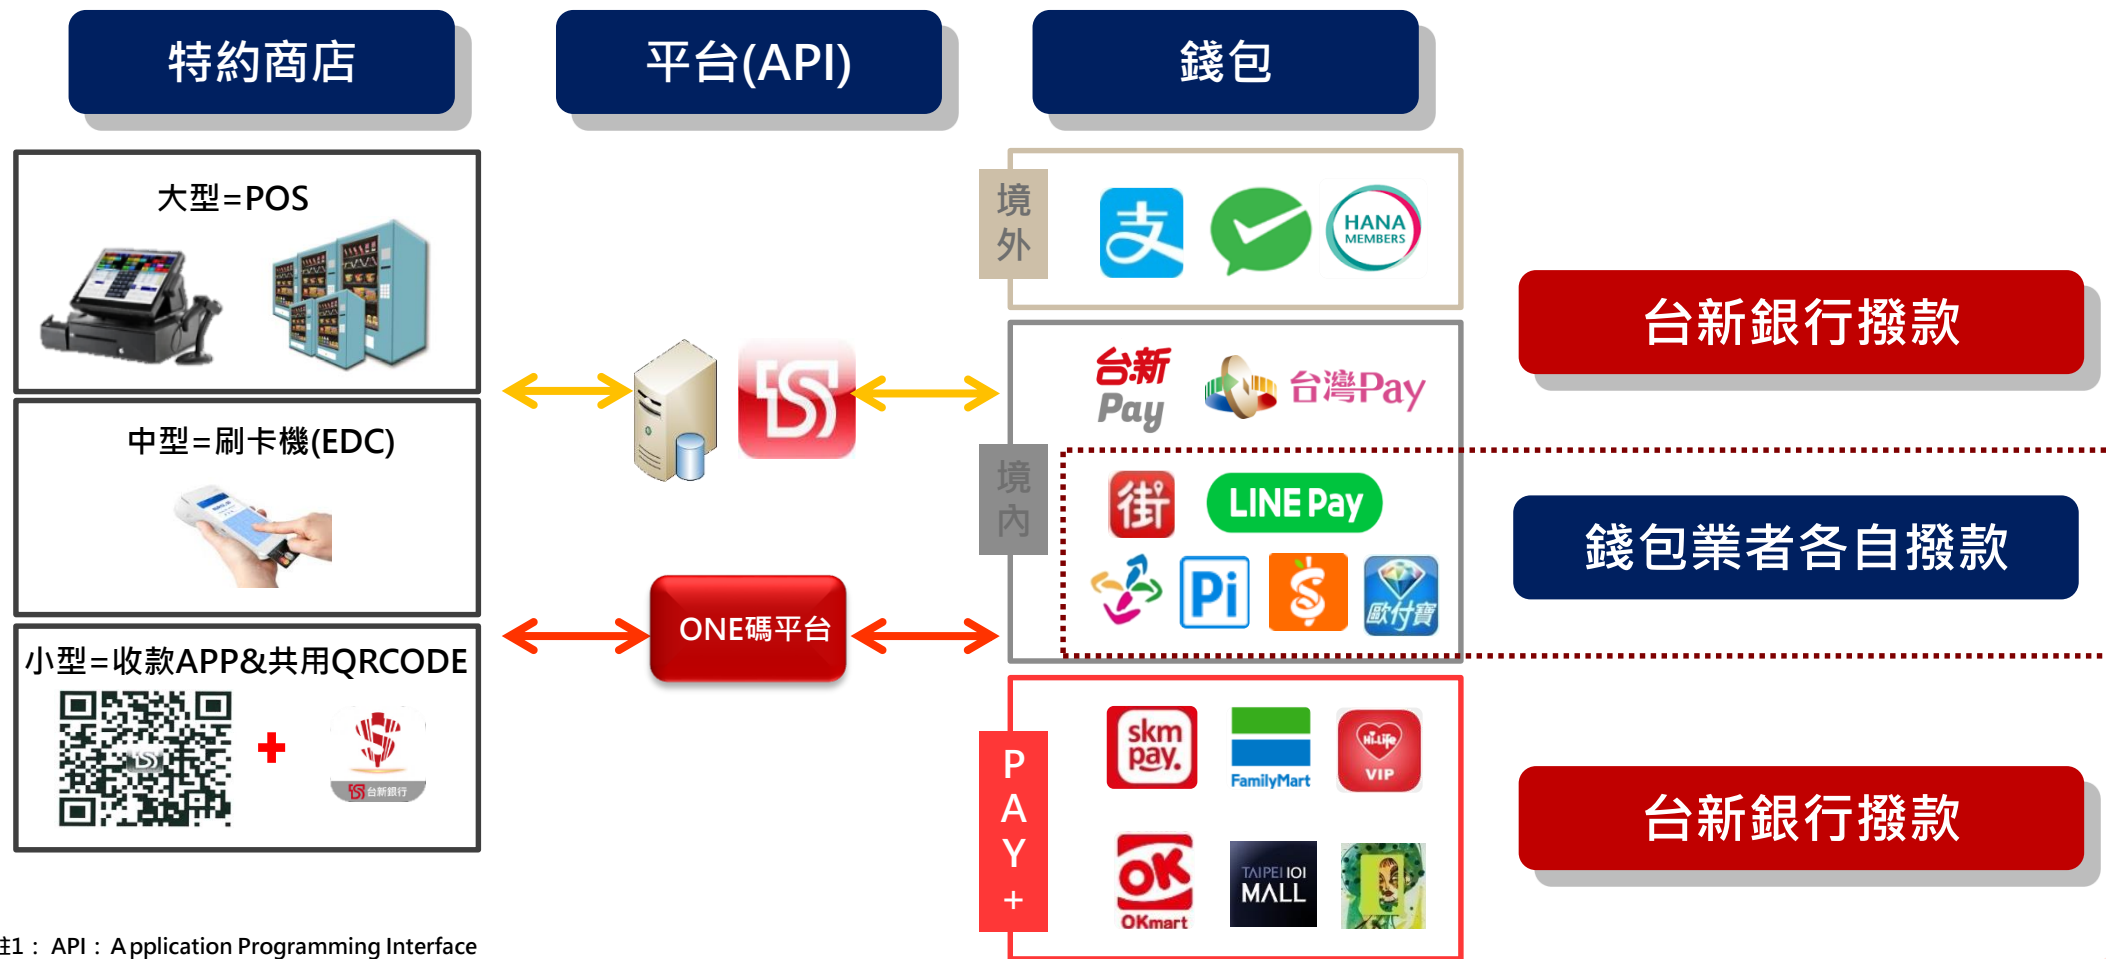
特約商店

平台(API)

錢包

大型=POS

中型=刷卡機(EDC)

小型=收款APP&共用QRCODE

+

台新銀行

ONE碼平台

境外

HANA MEMBERS

境內

台新 Pay

台灣Pay

街

LINE Pay

Pi

歐付寶

PAY+

skm pay.

FamilyMart

Hi-Life VIP

OKmart

TAIPEI 101 MALL

台新銀行撥款

錢包業者各自撥款

台新銀行撥款

註1：API：Application Programming Interface